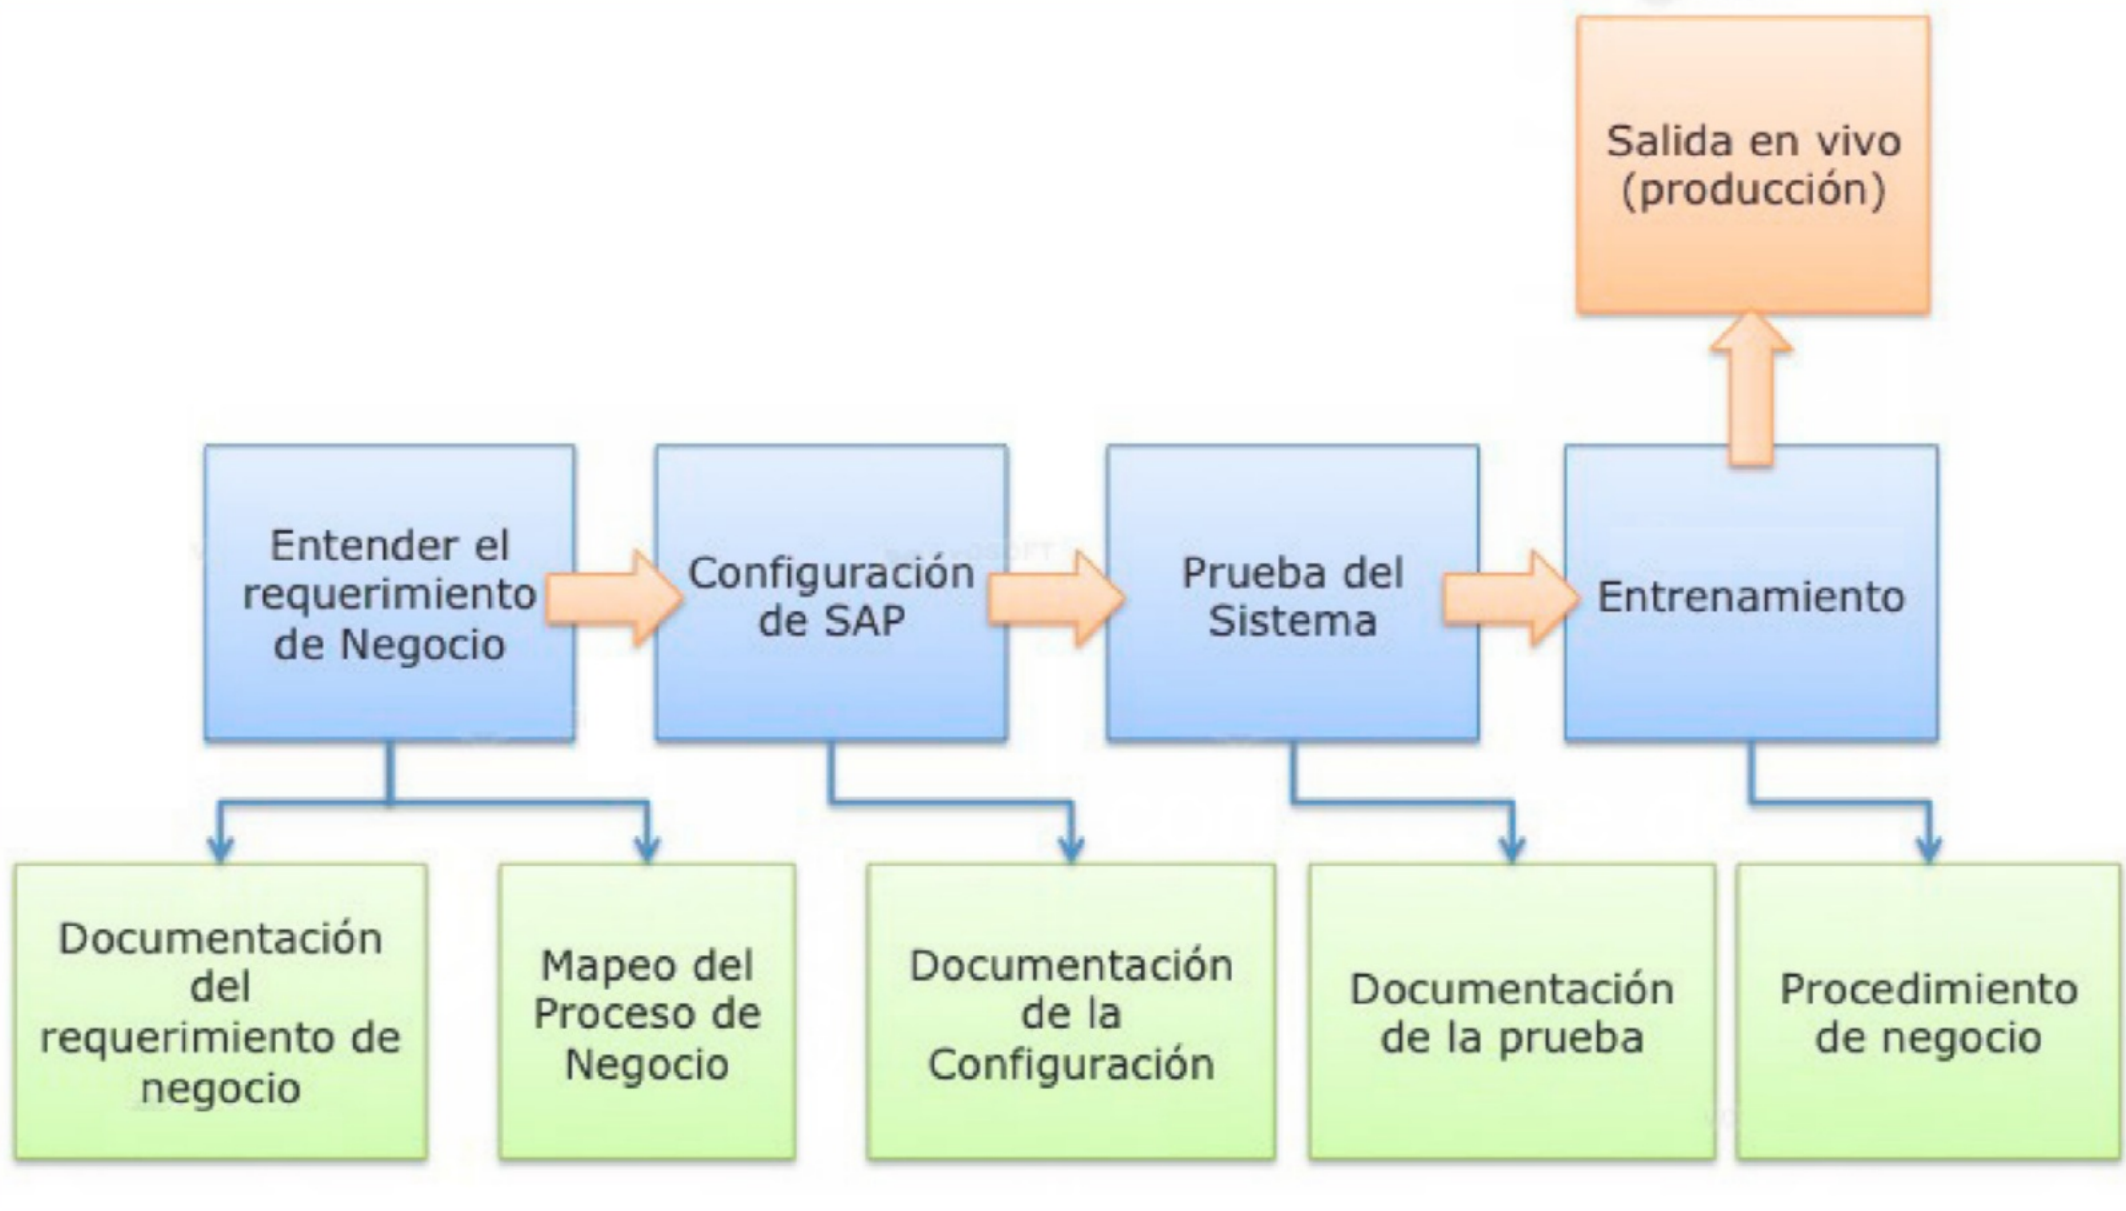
Salida en vivo (producción)

Entender el requerimiento de Negocio

Configuración de SAP

Prueba del Sistema

Entrenamiento

Documentación del requerimiento de negocio

Mapeo del Proceso de Negocio

Documentación de la Configuración

Documentación de la prueba

Procedimiento de negocio